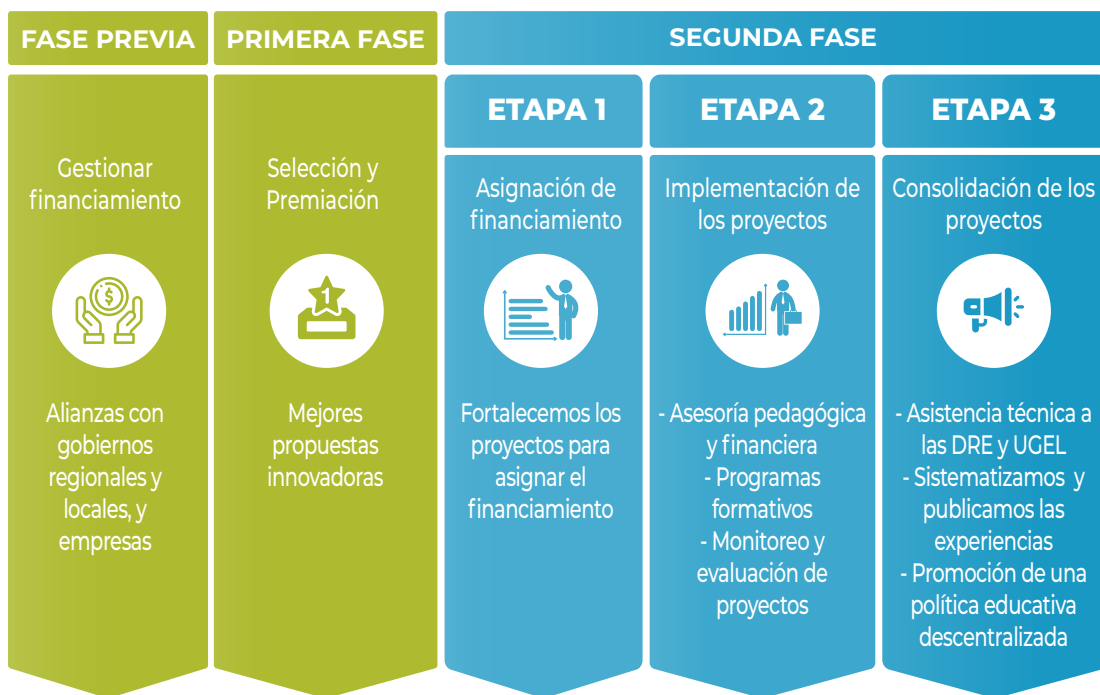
FASE PREVIA

Gestionar financiamiento

Alianzas con gobiernos regionales y locales, y empresas

PRIMERA FASE

Selección y Premiación

1

Mejores propuestas innovadoras

SEGUNDA FASE

ETAPA 1

Asignación de financiamiento

Fortalecemos los proyectos para asignar el financiamiento

ETAPA 2

Implementación de los proyectos

- Asesoría pedagógica y financiera
- Programas formativos
- Monitoreo y evaluación de proyectos

ETAPA 3

Consolidación de los proyectos

- Asistencia técnica a las DRE y UGEL
- Sistematizamos y publicamos las experiencias
- Promoción de una política educativa descentralizada